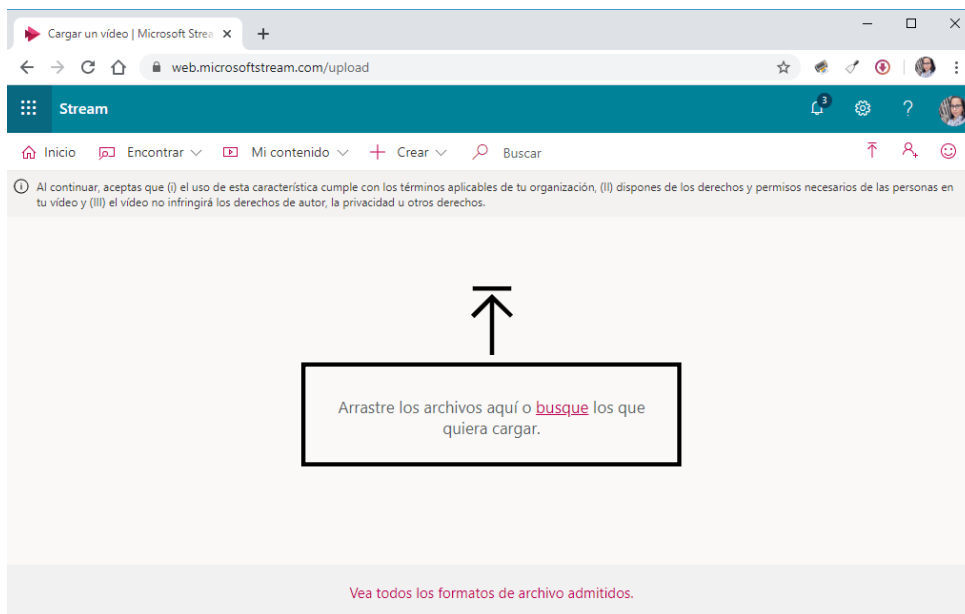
Cargar un vídeo | Microsoft Strea ×

web.microsoftstream.com/upload

Stream

3

?

Inicio Encontrar Mi contenido Crear Buscar

Al continuar, aceptas que (i) el uso de esta característica cumple con los términos aplicables de tu organización, (II) dispones de los derechos y permisos necesarios de las personas en tu vídeo y (III) el vídeo no infringirá los derechos de autor, la privacidad u otros derechos.

Arrastre los archivos aquí o busque los que quiera cargar.

Vea todos los formatos de archivo admitidos.